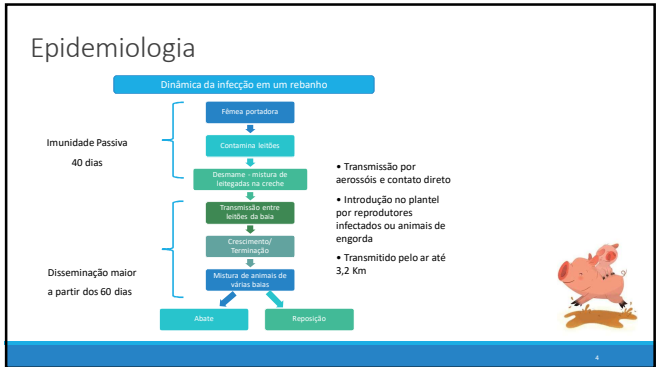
Epidemiologia

Dinâmica da infecção em um rebanho

Fêmea portadora

Contamina leitões

Desmame - mistura de leitegadas na creche

Transmissão entre leitões da baia

Crescimento/ Terminação

Mistura de animais de várias baias

Abate

Reposição

Imunidade Passiva
40 dias

Disseminação maior
a partir dos 60 dias

• Transmissão por aerossóis e contato direto

• Introdução no plantel por reprodutores infectados ou animais de engorda

• Transmitido pelo ar até 3,2 Km

4